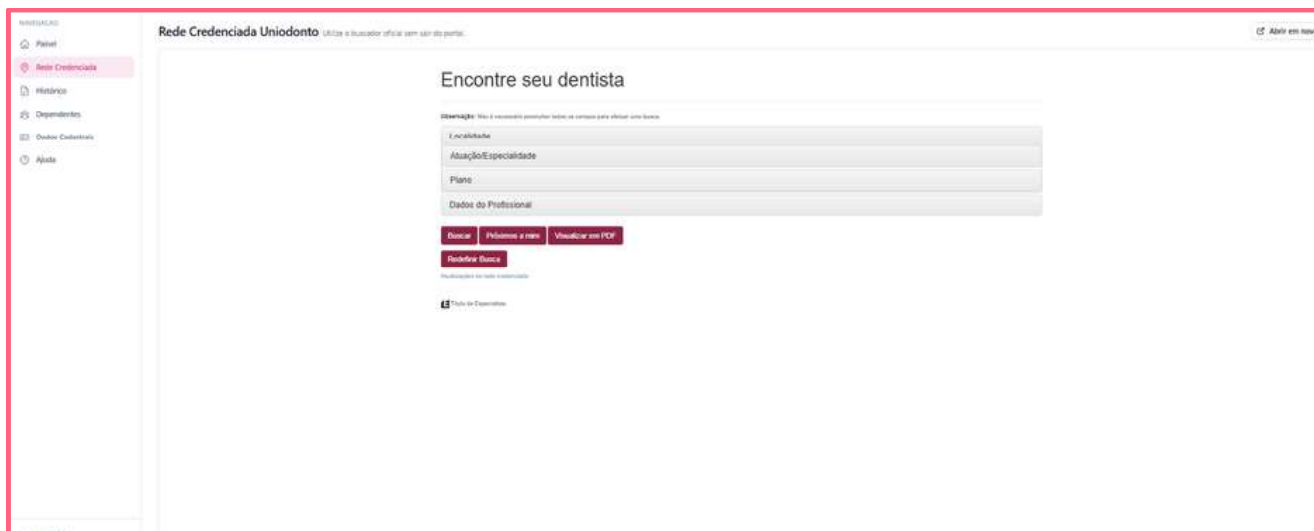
NAVEGAÇÃO

Painel

Rede Credenciada

Histórico

Dependentes

Dados Cadastrais

Ajuda

Rede Credenciada Uniodonto Utilize o buscador oficial sem sair do portal.

Abrir em nov

Encontre seu dentista

Observação: Não é necessário preencher todos os campos para efetuar uma busca.

Localidade

Atuação/Especialidade

Plano

Dados do Profissional

Buscar

Próximos a mim

Visualizar em PDF

Redefinir Busca

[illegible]

Título de Especialista